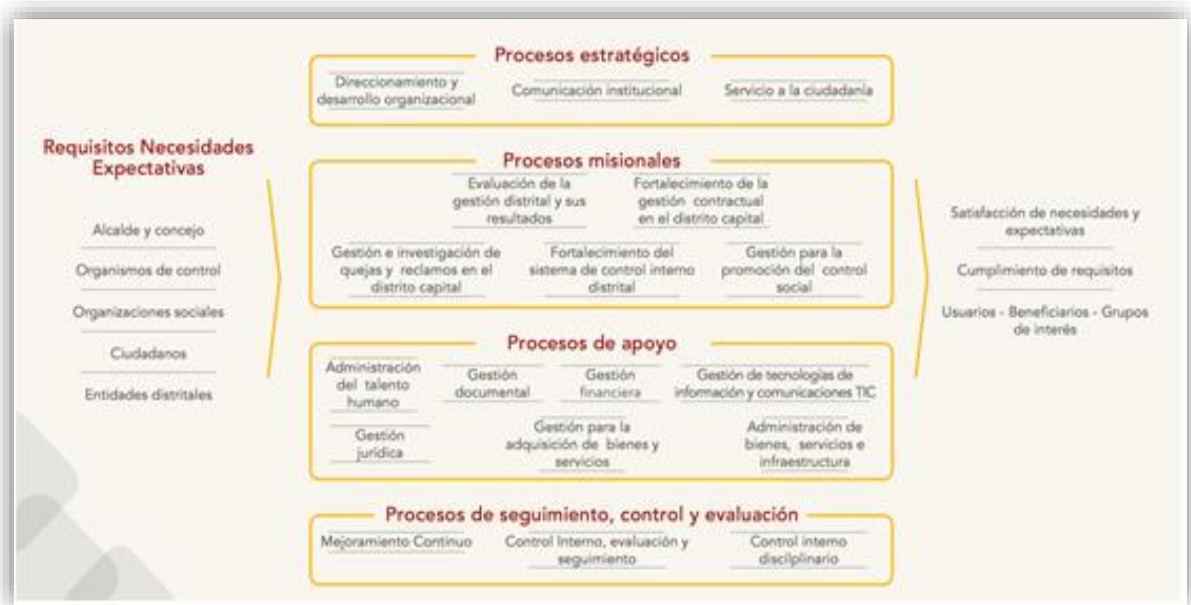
Requisitos Necesidades Expectativas

Alcalde y concejo

Organismos de control

Organizaciones sociales

Ciudadanos

Entidades distritales

Procesos estratégicos

Direccionamiento y desarrollo organizacional

Comunicación institucional

Servicio a la ciudadanía

Procesos misionales

Evaluación de la gestión distrital y sus resultados

Fortalecimiento de la gestión contractual en el distrito capital

Gestión e investigación de quejas y reclamos en el distrito capital

Fortalecimiento del sistema de control interno distrital

Gestión para la promoción del control social

Procesos de apoyo

Administración del talento humano

Gestión documental

Gestión financiera

Gestión de tecnologías de información y comunicaciones TIC

Gestión jurídica

Gestión para la adquisición de bienes y servicios

Administración de bienes, servicios e infraestructura

Procesos de seguimiento, control y evaluación

Mejoramiento Continuo

Control Interno, evaluación y seguimiento

Control interno disciplinario

Satisfacción de necesidades y expectativas

Cumplimiento de requisitos

Usuarios - Beneficiarios - Grupos de interés